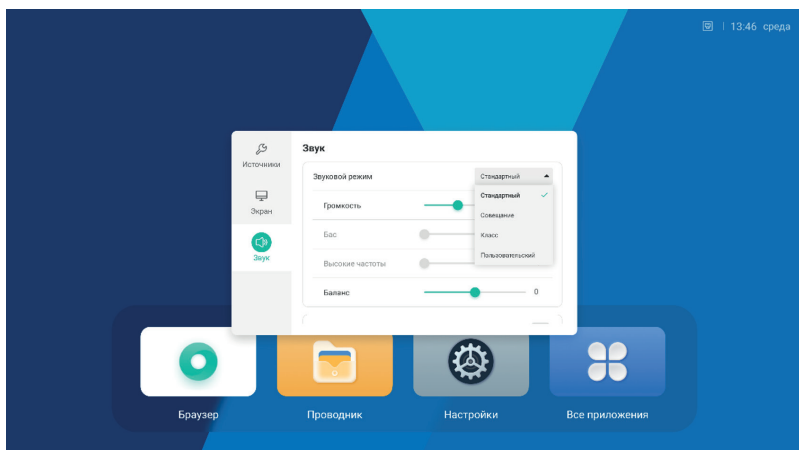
13:46 среда

Источники

Экран

Звук

Звук

Звуковой режим

Стандартный

Громкость

Бас

Высокие частоты

Баланс

0

Стандартный

Совещание

Класс

Пользовательский

Браузер

Проводник

Настройки

Все приложения